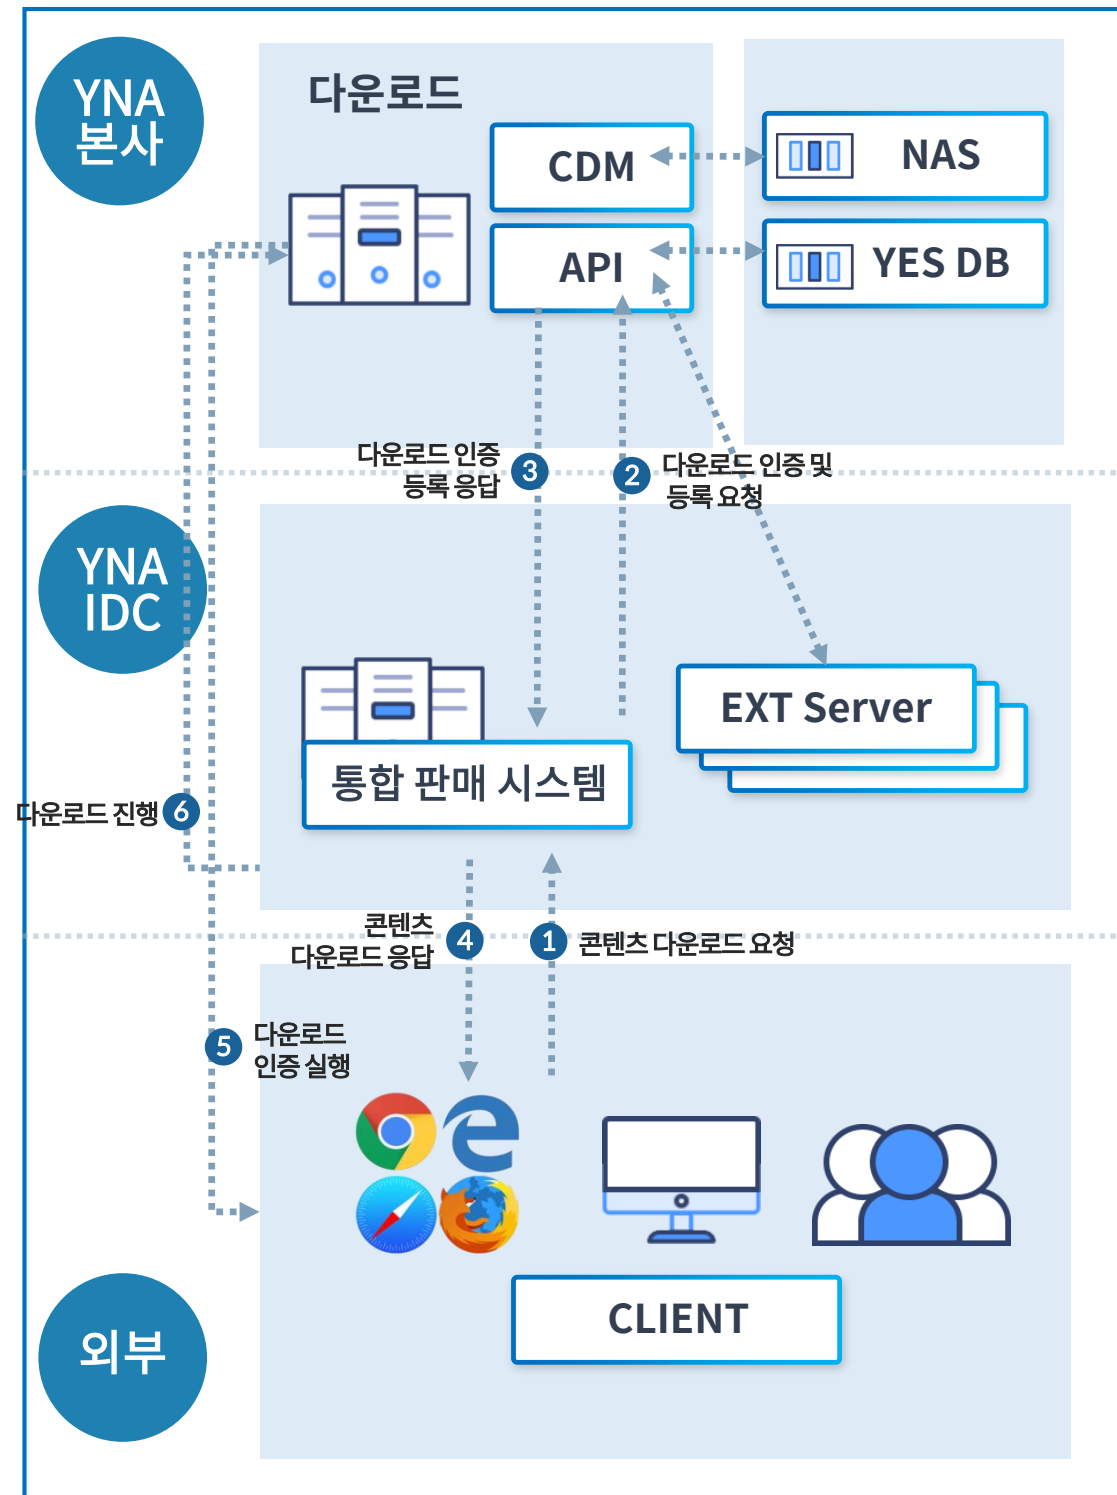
YNA 본사

다운로드

CDM

API

NAS

YES DB

다운로드 인증 등록 응답 3

2 다운로드 인증 및 등록 요청

YNA IDC

통합 판매 시스템

EXT Server

다운로드 진행 6

콘텐츠 다운로드 응답 4

1 콘텐츠 다운로드 요청

5 다운로드 인증 실행

CLIENT

외부